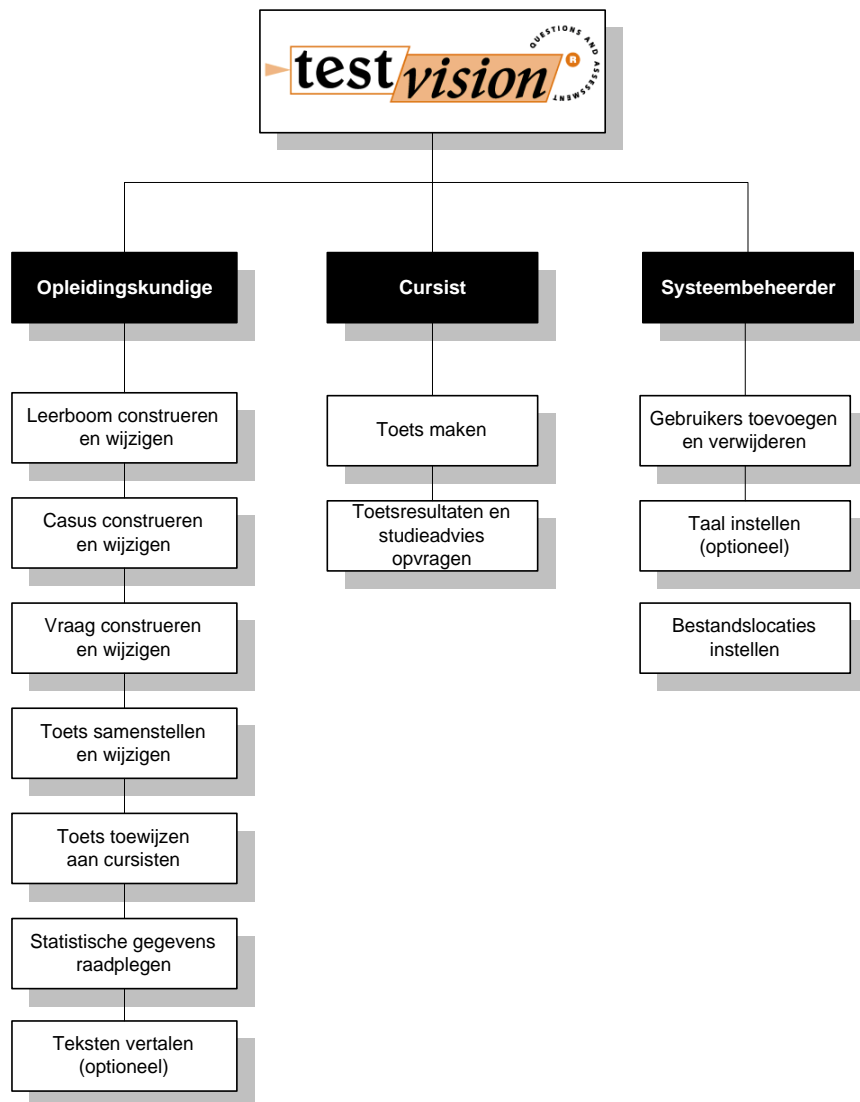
test vision QUESTIONS AND ASSESSMENT

Opleidingskundige

Cursist

Systeembeheerder

Leerboom construeren en wijzigen

Casus construeren en wijzigen

Vraag construeren en wijzigen

Toets samenstellen en wijzigen

Toets toewijzen aan cursisten

Statistische gegevens raadplegen

Teksten vertalen (optioneel)

Toets maken

Toetsresultaten en studieadvies opvragen

Gebruikers toevoegen en verwijderen

Taal instellen (optioneel)

Bestandslocaties instellen